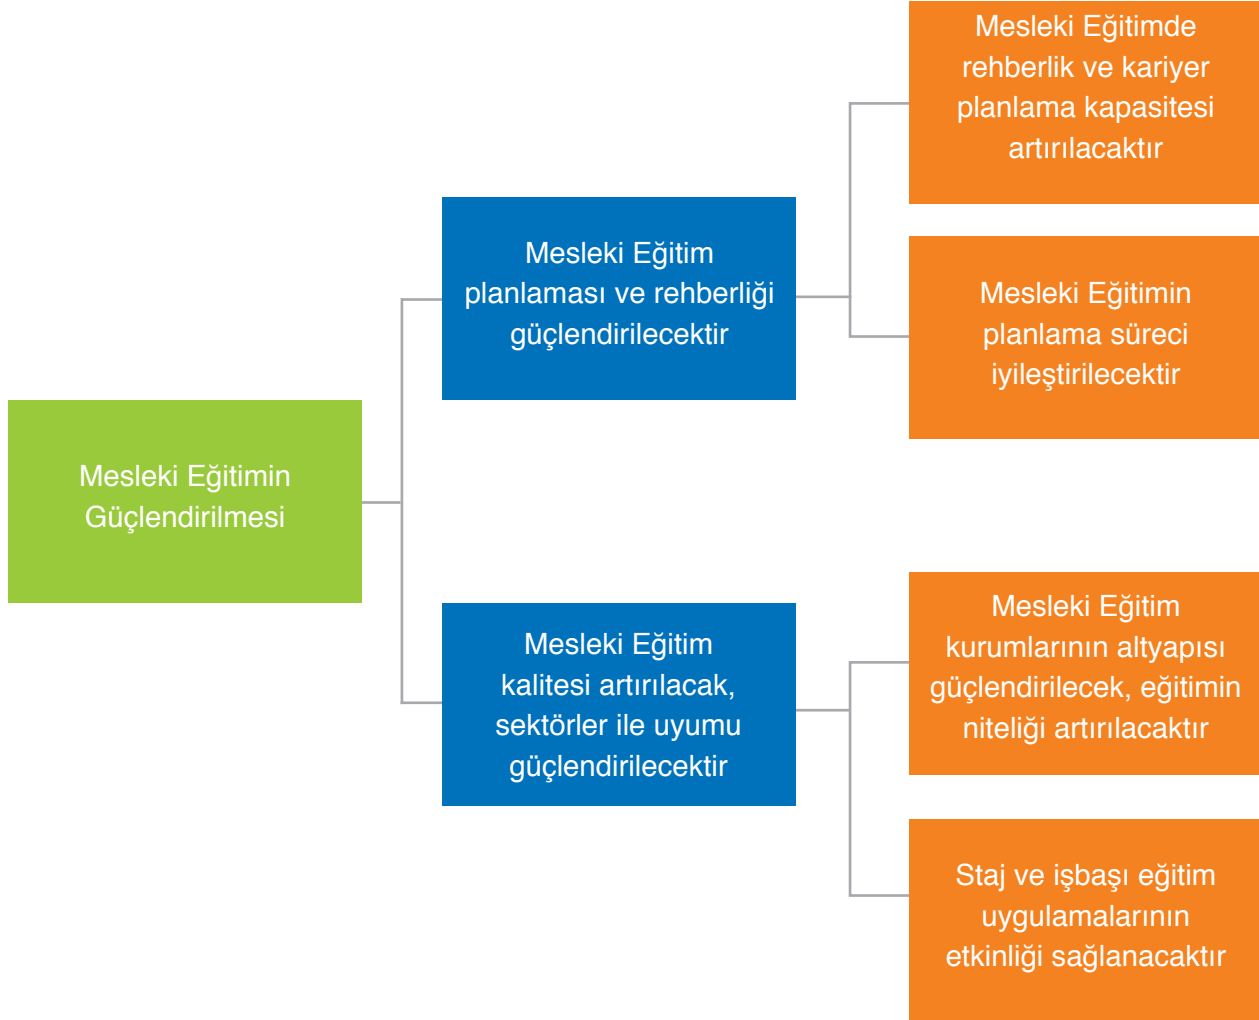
Mesleki Eğitimin Güçlendirilmesi

Mesleki Eğitim planlaması ve rehberliği güçlendirilecektir

Mesleki Eğitimde rehberlik ve kariyer planlama kapasitesi artırılacaktır

Mesleki Eğitimin planlama süreci iyileştirilecektir

Mesleki Eğitim kalitesi artırılacak, sektörler ile uyumu güçlendirilecektir

Mesleki Eğitim kurumlarının altyapısı güçlendirilecek, eğitimin niteliği artırılacaktır

Staj ve işbaşı eğitim uygulamalarının etkinliği sağlanacaktır